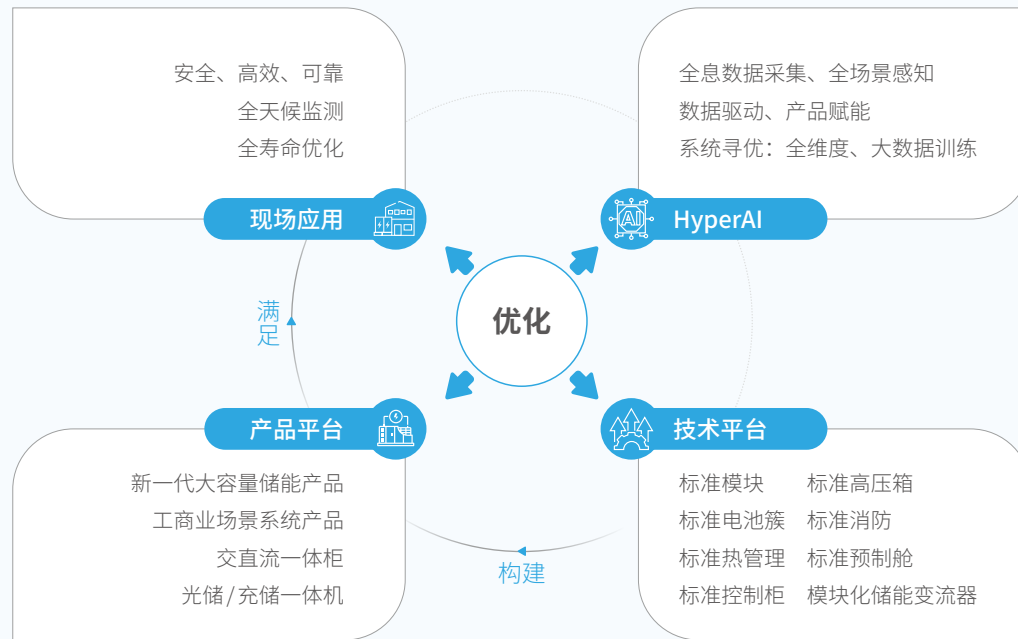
安全、高效、可靠
全天候监测
全寿命优化

现场应用

全息数据采集、全场景感知
数据驱动、产品赋能
系统寻优：全维度、大数据训练

AI HyperAI

满足

优化

产品平台

新一代大容量储能产品
工商业场景系统产品
交直流一体柜
光储/充储一体机

技术平台

标准模块　标准高压箱
标准电池簇　标准消防
标准热管理　标准预制舱
标准控制柜　模块化储能变流器

构建